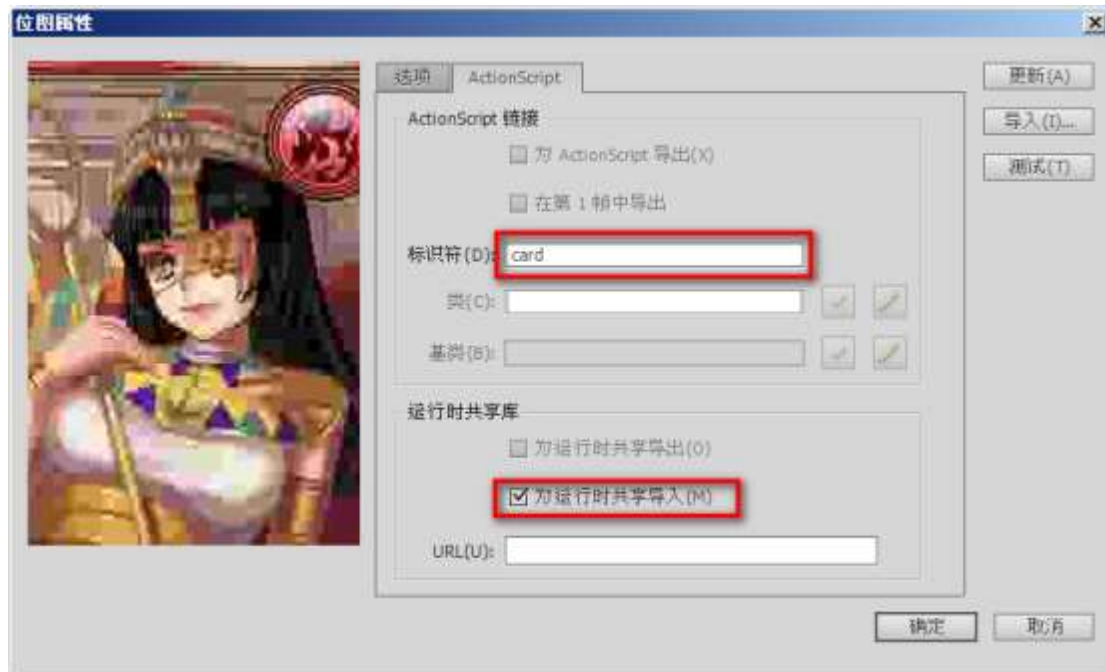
位图属性

选项 ActionScript

ActionScript 链接

为 ActionScript 导出(X)

在第 1 帧中导出

标识符(D): card

类(C):

基类(B):

运行时共享库

为运行时共享导出(O)

☑ 为运行时共享导入(M)

URL(U):

更新(A)

导入(I)...

测试(T)

确定

取消